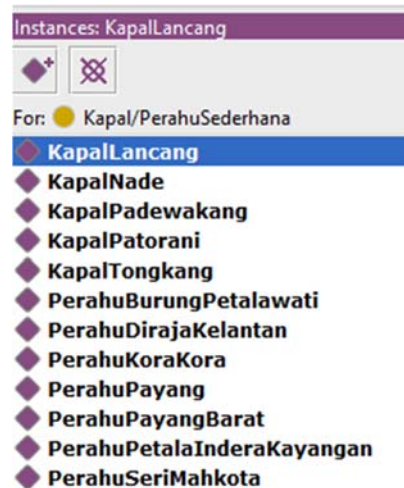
Instances: KapalLancang

For: Kapal/PerahuSederhana

KapalLancang
KapalNade
KapalPadewakang
KapalPatorani
KapalTongkang
PerahuBurungPetalawati
PerahuDirajaKelantan
PerahuKoraKora
PerahuPayang
PerahuPayangBarat
PerahuPetalaInderaKayangan
PerahuSeriMahkota